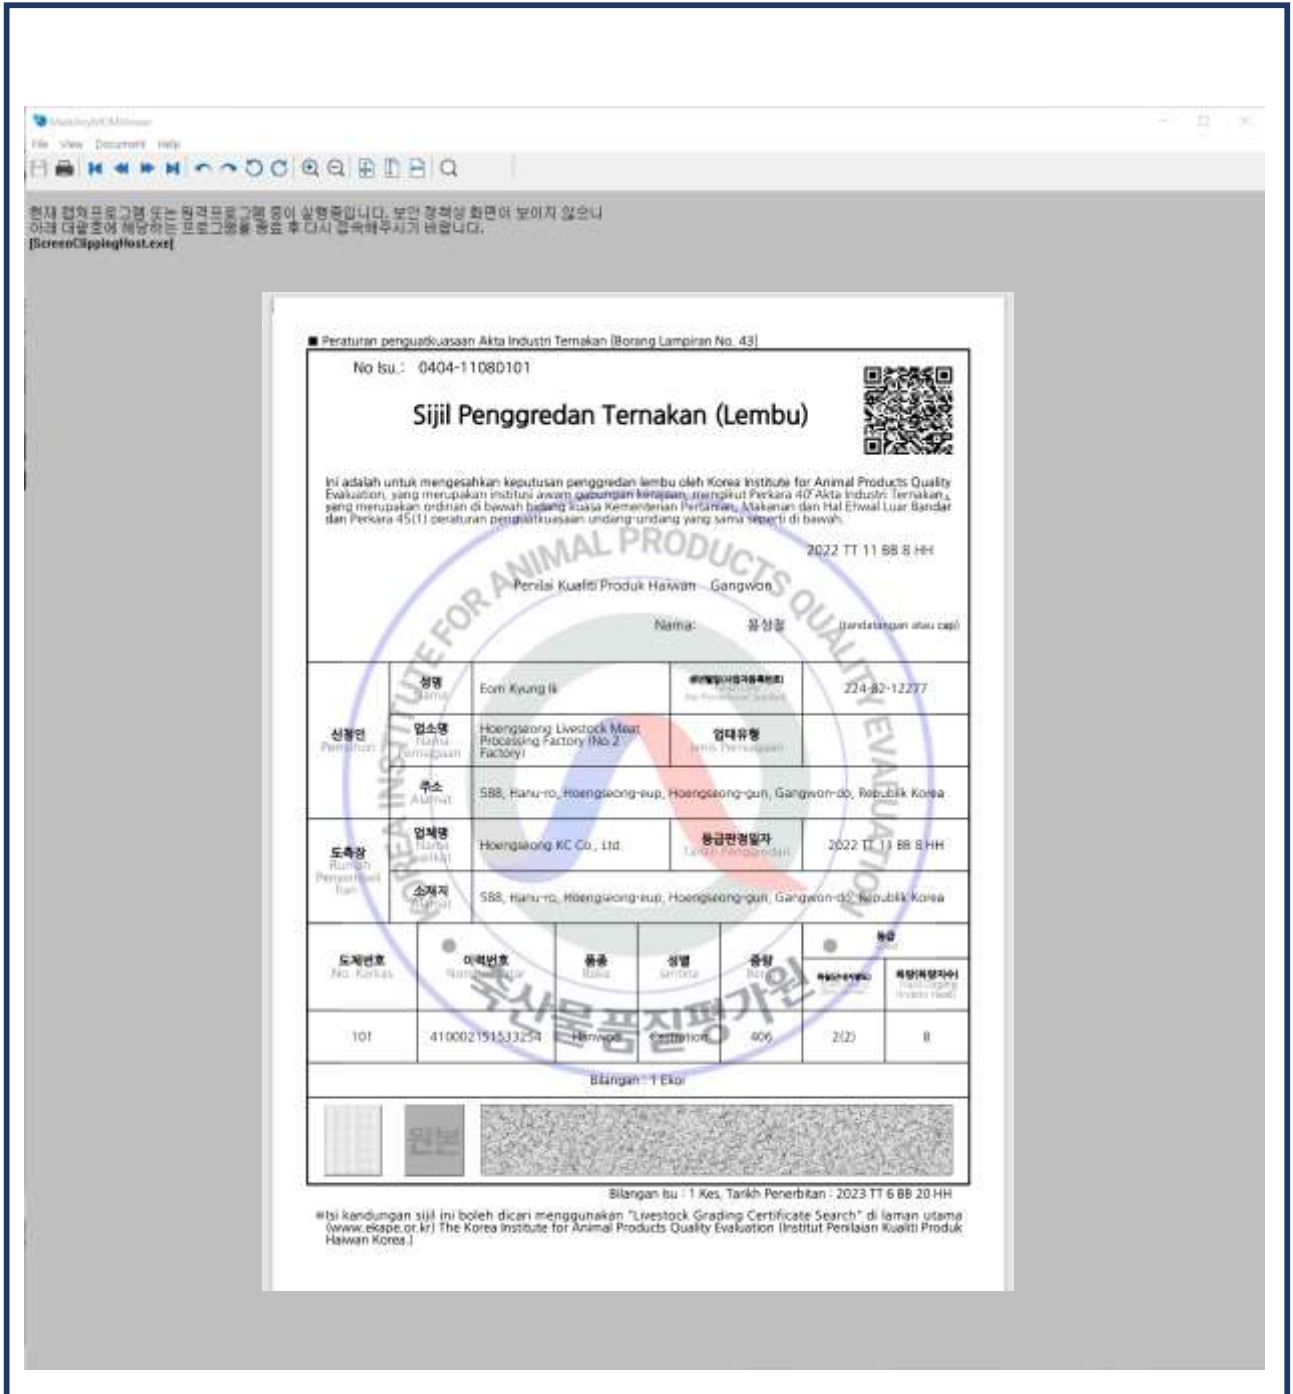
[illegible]

File View Document Help

현재 캡처프로그램 또는 원격프로그램 등이 실행중입니다. 보안 정책상 화면이 보이지 않으니 아래 대괄호에 해당하는 프로그램을 종료 후 다시 접속해주시기 바랍니다.
[ScreenClippingHost.exe]

■ Peraturan penguatkuasaan Akta Industri Ternakan [Borang Lampiran No. 43]

No Isu.: 0404-11080101

Sijil Penggredan Ternakan (Lembu)

Ini adalah untuk mengesahkan keputusan penggredan lembu oleh Korea Institute for Animal Products Quality Evaluation, yang merupakan institusi awam gabungan kerajaan, mengikut Perkara 40 Akta Industri Ternakan, yang merupakan ordinan di bawah bidang kuasa Kementerian Pertanian, Makanan dan Hal Ehwal Luar Bandar dan Perkara 45(1) peraturan penguatkuasaan undang-undang yang sama seperti di bawah.

2022 TT 11 BB 8 HH

Penilai Kualiti Produk Haiwan - Gangwon

Nama: 음상철 (tandatangan atau cap)

KOREA INSTITUTE FOR ANIMAL PRODUCTS QUALITY EVALUATION

| 신청인 Pemohon | 성명 Nama | Eom Kyung Ik | 사업자등록번호 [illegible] | 224-82-12277 |
|---|---|---|---|---|
| | 업소명 Nama Perniagaan | Hoengseong Livestock Meat Processing Factory (No 2 Factory) | 업태유형 Jenis Perniagaan | |
| | 주소 Alamat | 588, Hanu-ro, Hoengseong-eup, Hoengseong-gun, Gangwon-do, Republik Korea | | |
| 도축장 Rumah Penyembelihan | 업체명 Nama Syarikat | Hoengseong KC Co., Ltd | 등급판정일자 Tarikh Penggredan | 2022 TT 11 BB 8 HH |
| | 소재지 Alamat | 588, Hanu-ro, Hoengseong-eup, Hoengseong-gun, Gangwon-do, Republik Korea | | |

| 도체번호 No. Karkas | 이력번호 Nombor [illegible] | 품종 Baka | 성별 Jantina | 중량 Berat | 등급 육질(근내지방도) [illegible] | 등급 육량(육량지수) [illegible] |
|---|---|---|---|---|---|---|
| 101 | 410002151533254 | Hanwoo | Castration | 406 | 2(2) | B |

Bilangan : 1 Ekor

축산물품질평가원

원본

Bilangan Isu : 1 Kes, Tarikh Penerbitan : 2023 TT 6 BB 20 HH

※Isi kandungan sijil ini boleh dicari menggunakan "Livestock Grading Certificate Search" di laman utama (www.ekape.or.kr) The Korea Institute for Animal Products Quality Evaluation (Institut Penilaian Kualiti Produk Haiwan Korea.)